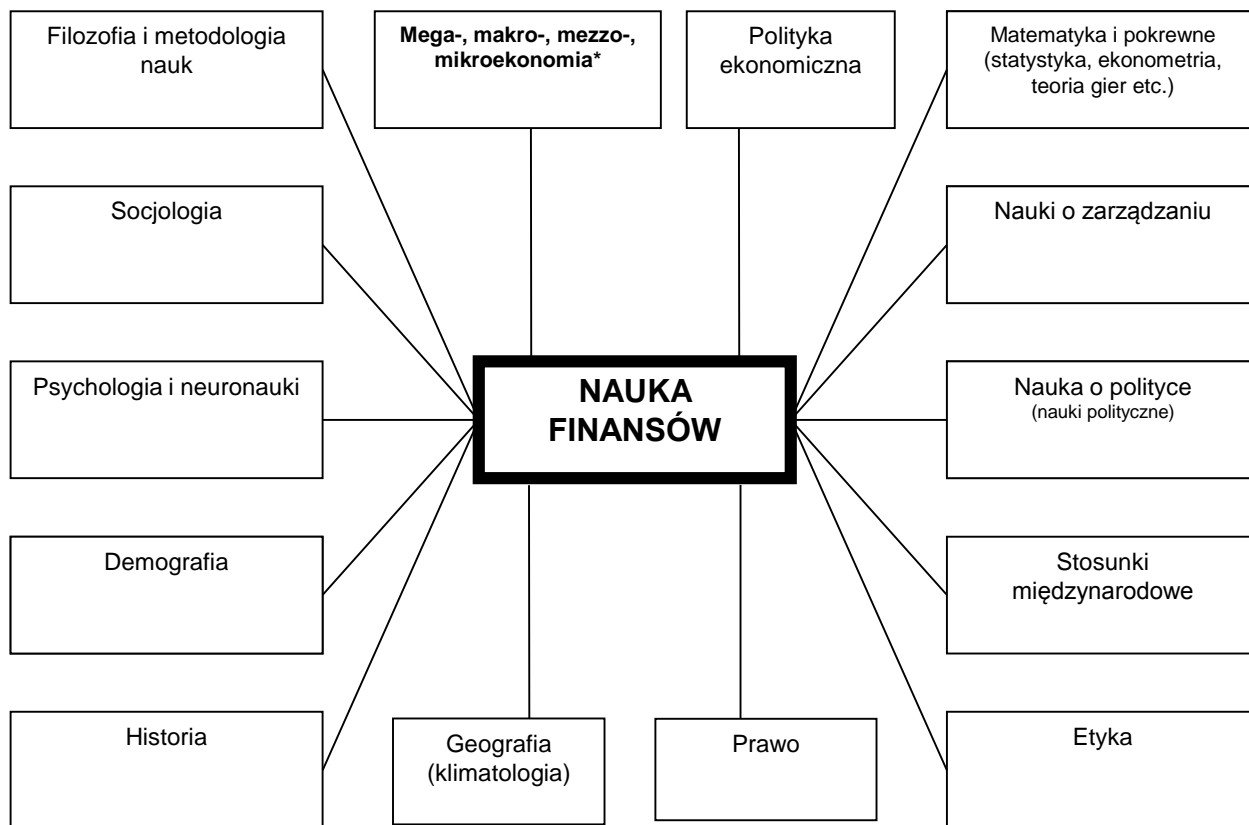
Filozofia i metodologia nauk

Mega-, makro-, mezzo-, mikroekonomia*

Polityka ekonomiczna

Matematyka i pokrewne (statystyka, ekonometria, teoria gier etc.)

Socjologia

Nauki o zarządzaniu

Psychologia i neuronauki

NAUKA FINANSÓW

Nauka o polityce (nauki polityczne)

Demografia

Stosunki międzynarodowe

Historia

Geografia (klimatologia)

Prawo

Etyka